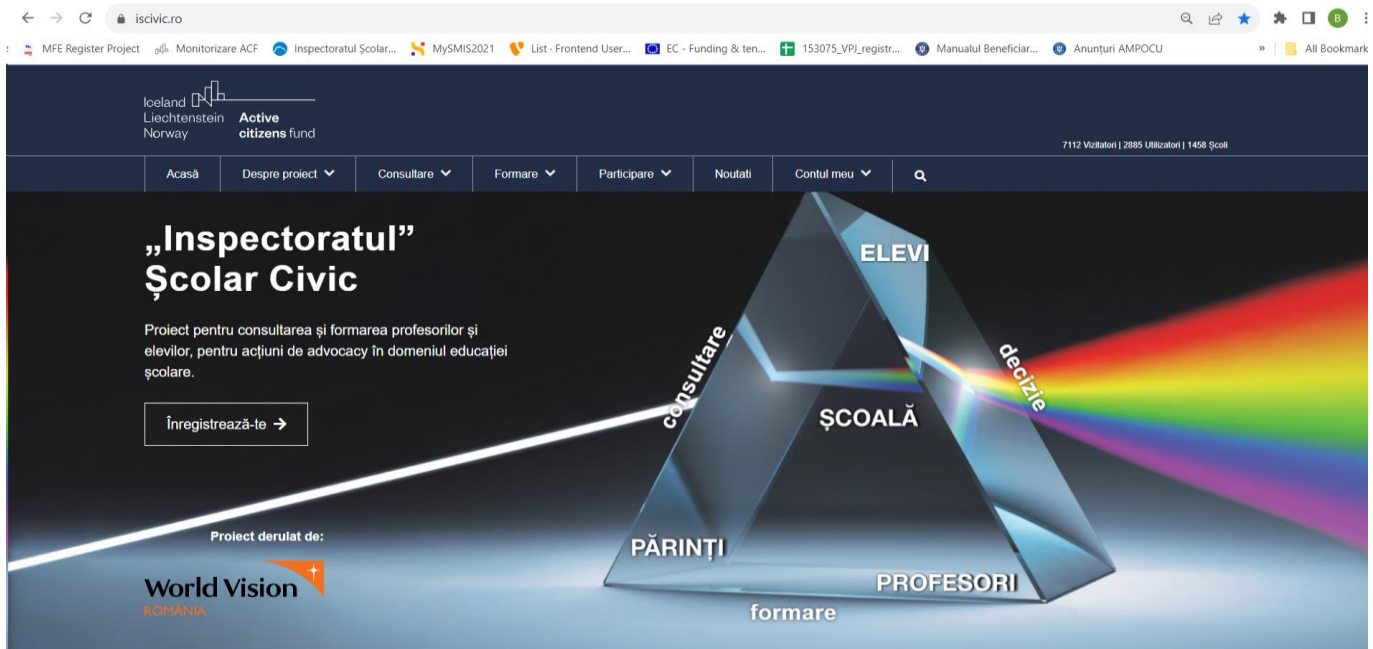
iscivic.ro

MFE Register Project   Monitorizare ACF   Inspectoratul Școlar...   MySMIS2021   List - Frontend User...   EC - Funding & ten...   153075_VPJ_registr...   Manualul Beneficiar...   Anunțuri AMPOCU   »   All Bookmark

Iceland Liechtenstein Norway   Active citizens fund

7112 Vizitatori | 2885 Utilizatori | 1458 Școli

Acasă   Despre proiect   Consultare   Formare   Participare   Noutati   Contul meu

„Inspectoratul" Școlar Civic

Proiect pentru consultarea și formarea profesorilor și elevilor, pentru acțiuni de advocacy în domeniul educației școlare.

Înregistrează-te →

Proiect derulat de:

World Vision ROMÂNIA

ELEVI
consultare
decizie
ȘCOALĂ
PĂRINȚI
PROFESORI
formare